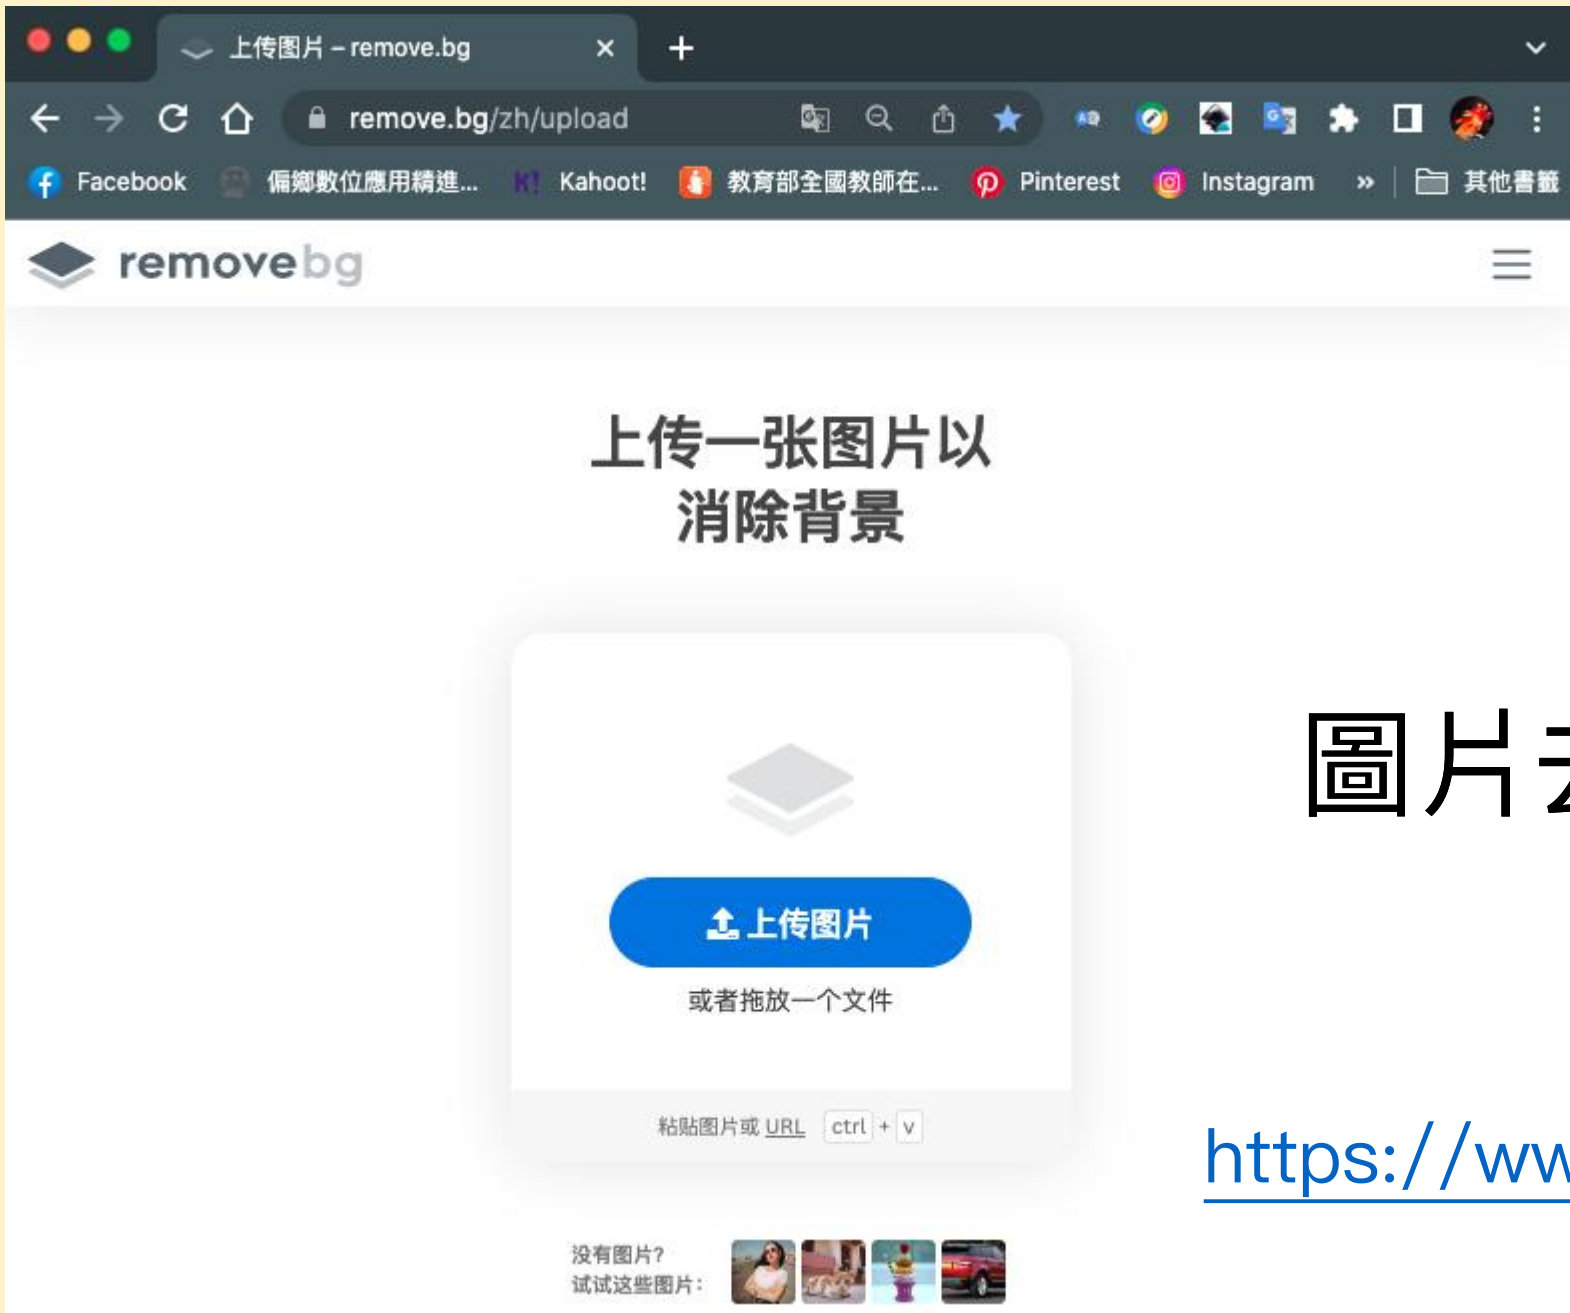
上传图片 – remove.bg ×
+
remove.bg/zh/upload
Facebook 偏鄉數位應用精進... Kahoot! 教育部全國教師在... Pinterest Instagram » 其他書籤

remove bg

上传一张图片以
消除背景

上传图片
或者拖放一个文件

粘贴图片或 URL ctrl + v

没有图片?
试试这些图片:

圖片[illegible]

https://ww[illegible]